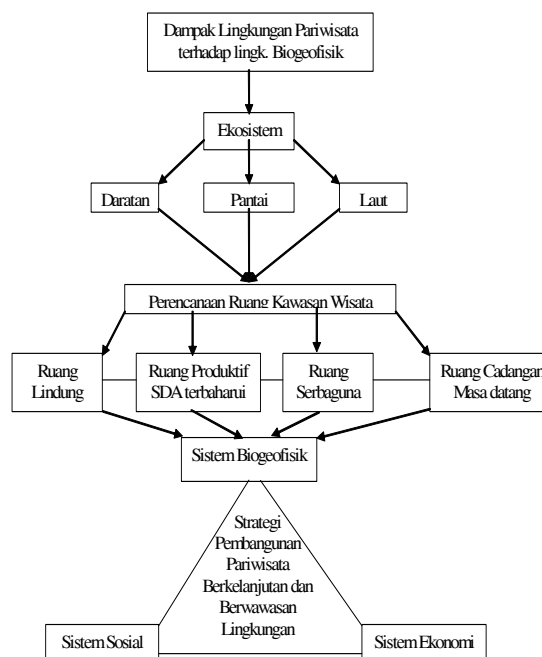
Dampak Lingkungan Pariwisata terhadap lingk. Biogeofisik

Ekosistem

Daratan

Pantai

Laut

Perencanaan Ruang Kawasan Wisata

Ruang Lindung

Ruang Produktif SDA terbaharui

Ruang Serbaguna

Ruang Cadangan Masa datang

Sistem Biogeofisik

Strategi Pembangunan Pariwisata Berkelanjutan dan Berwawasan Lingkungan

Sistem Sosial

Sistem Ekonomi